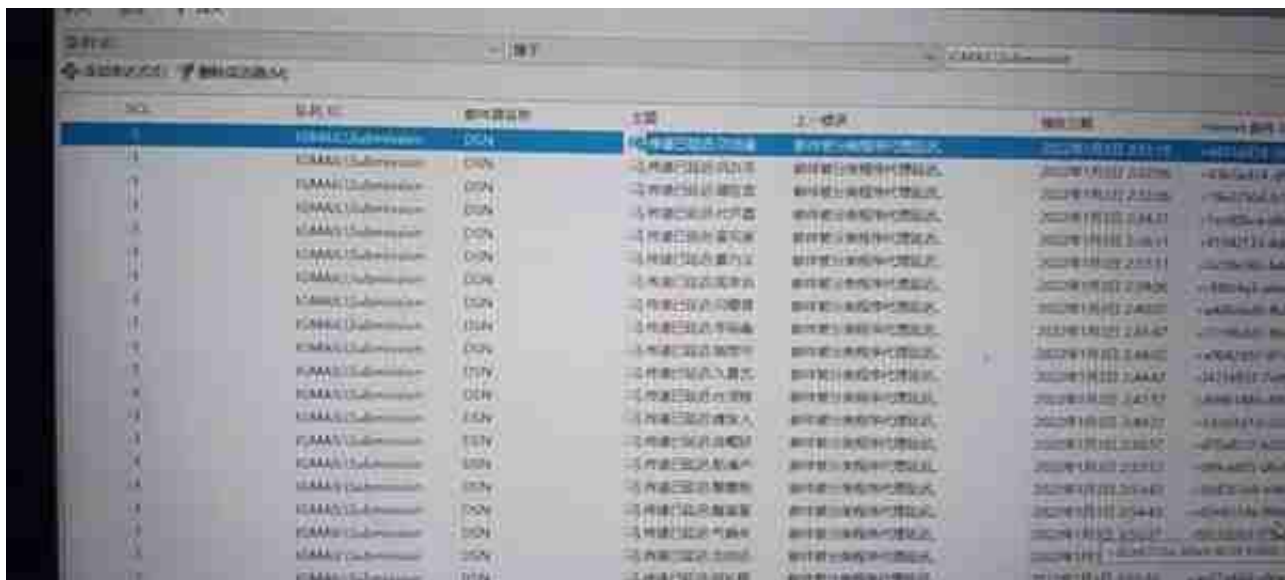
| SCL | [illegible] | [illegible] | 主题 | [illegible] | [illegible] | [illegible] |
|---|---|---|---|---|---|---|
| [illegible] | IOMAILSubmission | DSN | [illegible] | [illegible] | 2022年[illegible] | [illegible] |
| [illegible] | IOMAILSubmission | DSN | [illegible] | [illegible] | 2022年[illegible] | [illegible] |
| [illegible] | IOMAILSubmission | DSN | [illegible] | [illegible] | 2022年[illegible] | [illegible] |
| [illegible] | IOMAILSubmission | DSN | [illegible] | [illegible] | 2022年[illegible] | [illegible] |
| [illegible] | IOMAILSubmission | DSN | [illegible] | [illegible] | 2022年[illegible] | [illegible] |
| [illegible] | IOMAILSubmission | DSN | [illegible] | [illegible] | 2022年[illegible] | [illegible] |
| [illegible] | IOMAILSubmission | DSN | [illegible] | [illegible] | 2022年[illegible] | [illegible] |
| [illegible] | IOMAILSubmission | DSN | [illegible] | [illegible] | 2022年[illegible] | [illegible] |
| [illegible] | IOMAILSubmission | DSN | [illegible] | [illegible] | 2022年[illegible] | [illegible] |
| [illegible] | IOMAILSubmission | DSN | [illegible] | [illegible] | 2022年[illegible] | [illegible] |
| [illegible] | IOMAILSubmission | DSN | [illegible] | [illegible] | 2022年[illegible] | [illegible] |
| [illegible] | IOMAILSubmission | DSN | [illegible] | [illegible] | 2022年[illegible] | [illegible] |
| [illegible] | IOMAILSubmission | DSN | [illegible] | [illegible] | 2022年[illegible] | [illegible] |
| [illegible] | IOMAILSubmission | DSN | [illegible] | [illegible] | 2022年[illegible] | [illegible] |
| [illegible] | IOMAILSubmission | DSN | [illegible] | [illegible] | 2022年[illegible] | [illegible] |
| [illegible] | IOMAILSubmission | DSN | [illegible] | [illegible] | 2022年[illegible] | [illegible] |
| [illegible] | IOMAILSubmission | DSN | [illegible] | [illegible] | 2022年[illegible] | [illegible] |
| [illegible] | IOMAILSubmission | DSN | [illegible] | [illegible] | 2022年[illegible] | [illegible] |
| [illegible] | IOMAILSubmission | DSN | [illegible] | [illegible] | 2022年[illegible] | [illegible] |